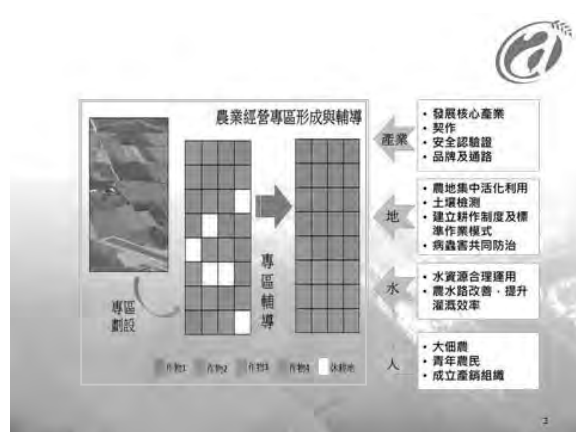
農業經營專區形成與輔導

專區劃設

專區輔導

作物1 作物2 作物3 作物4 休耕地

產業
• 發展核心產業
• 契作
• 安全認驗證
• 品牌及通路

地
• 農地集中活化利用
• 土壤檢測
• 建立耕作制度及標準作業模式
• 病蟲害共同防治

水
• 水資源合理運用
• 農水路改善，提升灌溉效率

人
• 大佃農
• 青年農民
• 成立產銷組織

2